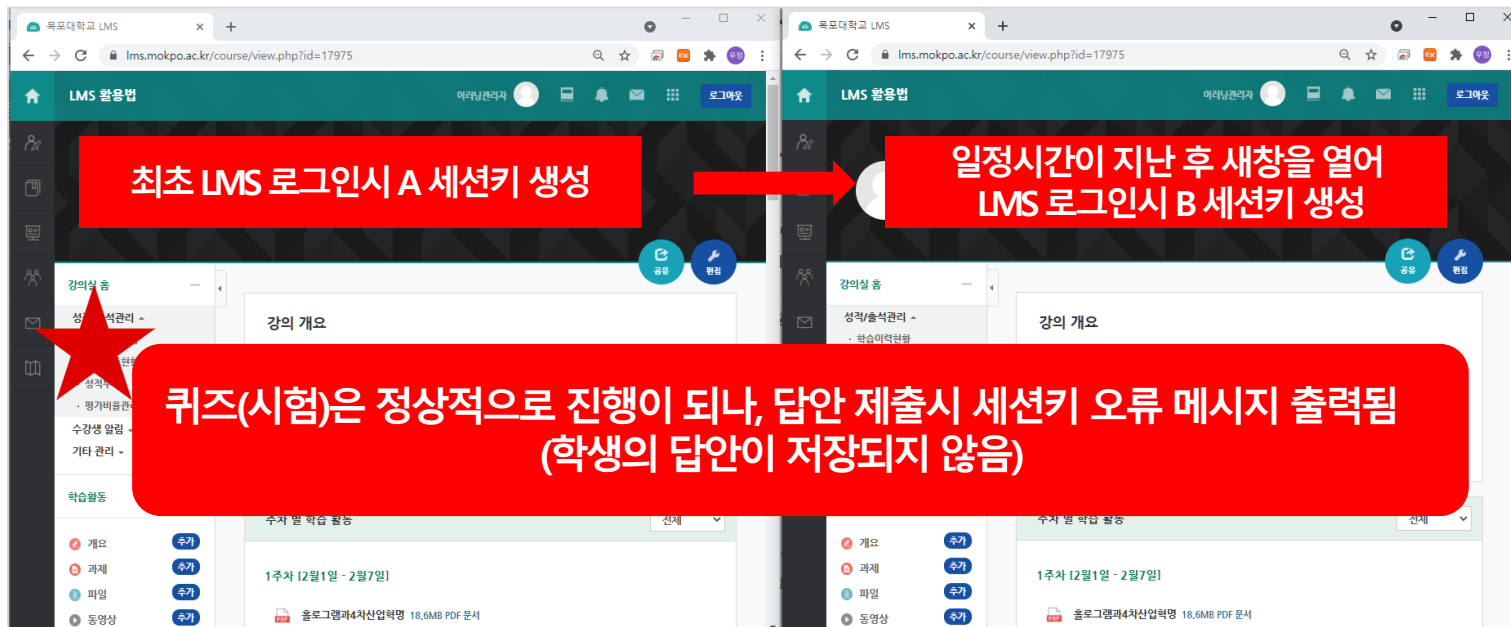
목포대학교 LMS
lms.mokpo.ac.kr/course/view.php?id=17975
LMS 활용법
이러닝관리자
로그아웃
최초 LMS 로그인시 A 세션키 생성
공유
편집
강의실 홈
성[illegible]석관리
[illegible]
성적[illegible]
평가비율관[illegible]
수강생 알림
기타 관리
학습활동
개요 추가
과제 추가
파일 추가
동영상 추가
강의 개요
주차 별 학습 활동
전체
1주차 [2월1일 - 2월7일]
홀로그램과4차산업혁명 18.6MB PDF 문서

목포대학교 LMS
lms.mokpo.ac.kr/course/view.php?id=17975
LMS 활용법
이러닝관리자
로그아웃
일정시간이 지난 후 새창을 열어
LMS 로그인시 B 세션키 생성
공유
편집
강의실 홈
성적/출석관리
학습이력현황
강의 개요
주차 별 학습 활동
전체
개요 추가
과제 추가
파일 추가
동영상 추가
1주차 [2월1일 - 2월7일]
홀로그램과4차산업혁명 18.6MB PDF 문서

퀴즈(시험)은 정상적으로 진행이 되나, 답안 제출시 세션키 오류 메시지 출력됨
(학생의 답안이 저장되지 않음)